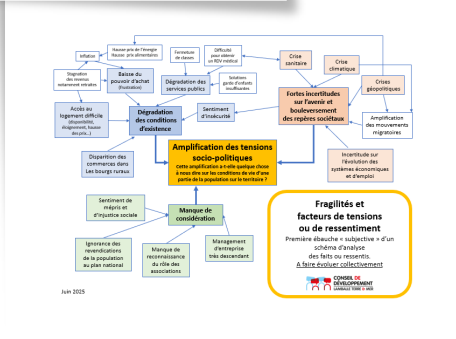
Inflation

Hausse prix de l'énergie
Hausse prix alimentaires

Stagnation des revenus notamment retraités

Baisse du pouvoir d'achat (frustration)

Fermeture de classes

Difficulté pour obtenir un RDV médical

Dégradation des services publics

Solutions garde d'enfants insuffisantes

Crise sanitaire

Crise climatique

Crises géopolitiques

Fortes incertitudes sur l'avenir et bouleversement des repères sociétaux

Amplification des mouvements migratoires

Sentiment d'insécurité

Accès au logement difficile (disponibilité, éloignement, hausse des prix...)

Dégradation des conditions d'existence

Disparition des commerces dans les bourgs ruraux

Amplification des tensions socio-politiques

Cette amplification a-t-elle quelque chose à nous dire sur les conditions de vie d'une partie de la population sur le territoire ?

Incertitude sur l'évolution des systèmes économiques et d'emploi

Sentiment de mépris et d'injustice sociale

Manque de considération

Ignorance des revendications de la population au plan national

Manque de reconnaissance du rôle des associations

Management d'entreprise très descendant

Fragilités et facteurs de tensions ou de ressentiment

Première ébauche « subjective » d'un schéma d'analyse des faits ou ressentis.
A faire évoluer collectivement

CONSEIL DE DÉVELOPPEMENT
LAMBALLE TERRE & MER

Juin 2025